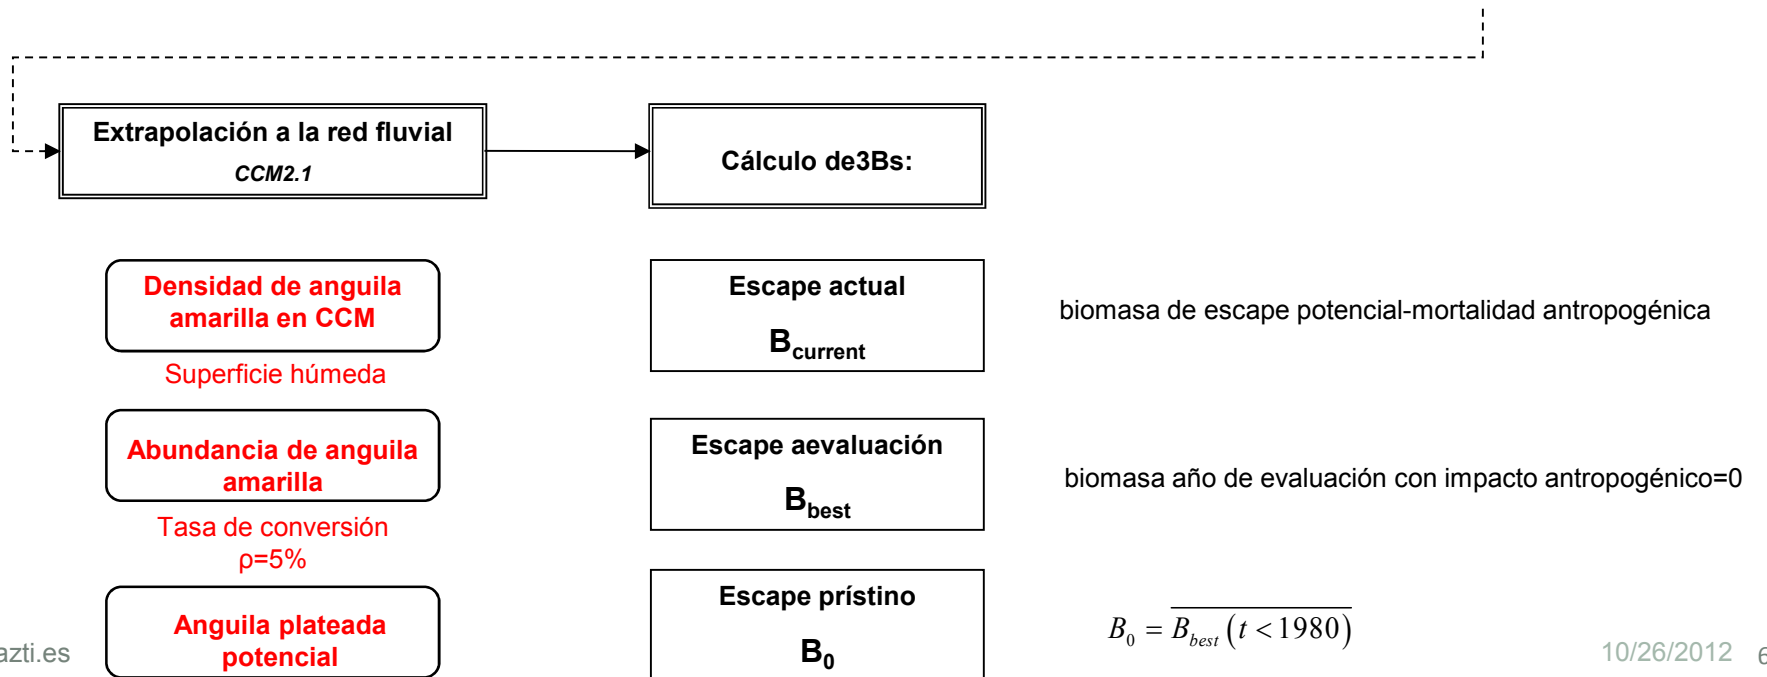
Extrapolación a la red fluvial
CCM2.1

Cálculo de3Bs:

Densidad de anguila amarilla en CCM

Superficie húmeda

Abundancia de anguila amarilla

Tasa de conversión
ρ=5%

Anguila plateada potencial

Escape actual
$B_{current}$

biomasa de escape potencial-mortalidad antropogénica

Escape aevaluación
$B_{best}$

biomasa año de evaluación con impacto antropogénico=0

Escape prístino
$B_0$

$B_0 = \overline{B_{best}(t < 1980)}$

azti.es

10/26/2012 6